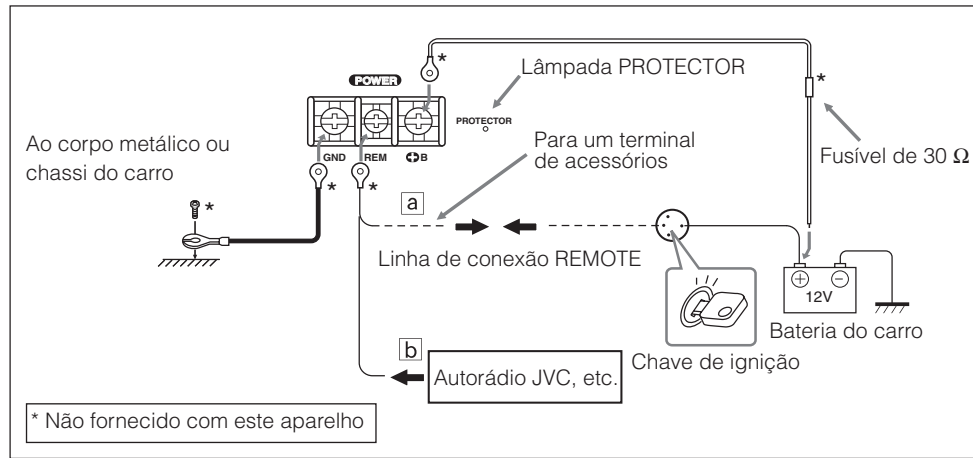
POWER

Lâmpada PROTECTOR

PROTECTOR

GND REM ⊕B

Ao corpo metálico ou chassi do carro

Para um terminal de acessórios

Fusível de 30 Ω

a

Linha de conexão REMOTE

⊕ ⊖ 12V

Bateria do carro

b

Autorádio JVC, etc.

Chave de ignição

* Não fornecido com este aparelho